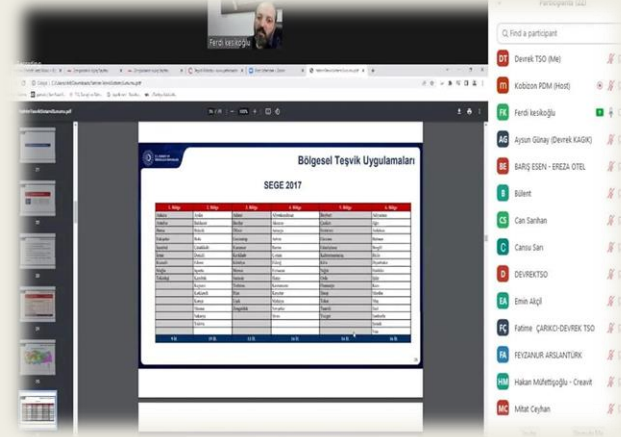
Ferdi kesikoğlu

Bölgesel Teşvik Uygulamaları

SEGE 2017

| 1. Bölge | 2. Bölge | 3. Bölge | 4. Bölge | 5. Bölge | 6. Bölge |
|---|---|---|---|---|---|
| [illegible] | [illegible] | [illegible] | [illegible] | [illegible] | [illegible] |

Participants (22)

Find a participant

DT Devrek TSO (Me)

m Kobizon PDM (Host)

FK Ferdi kesikoğlu

AG Aysun Günay (Devrek KAGK)

BE BARIŞ ESEN - EREZA OTEL

B Bülent

CS Can Sarıhan

C Cansu Sarı

D DEVREKTSO

EA Emin Akçil

FC Fatime ÇARKCI-DEVREK TSO

FA FEYZANUR ARSLANTÜRK

HM Hakan Müftettioğlu - Creavit

MC Mitat Ceyhan